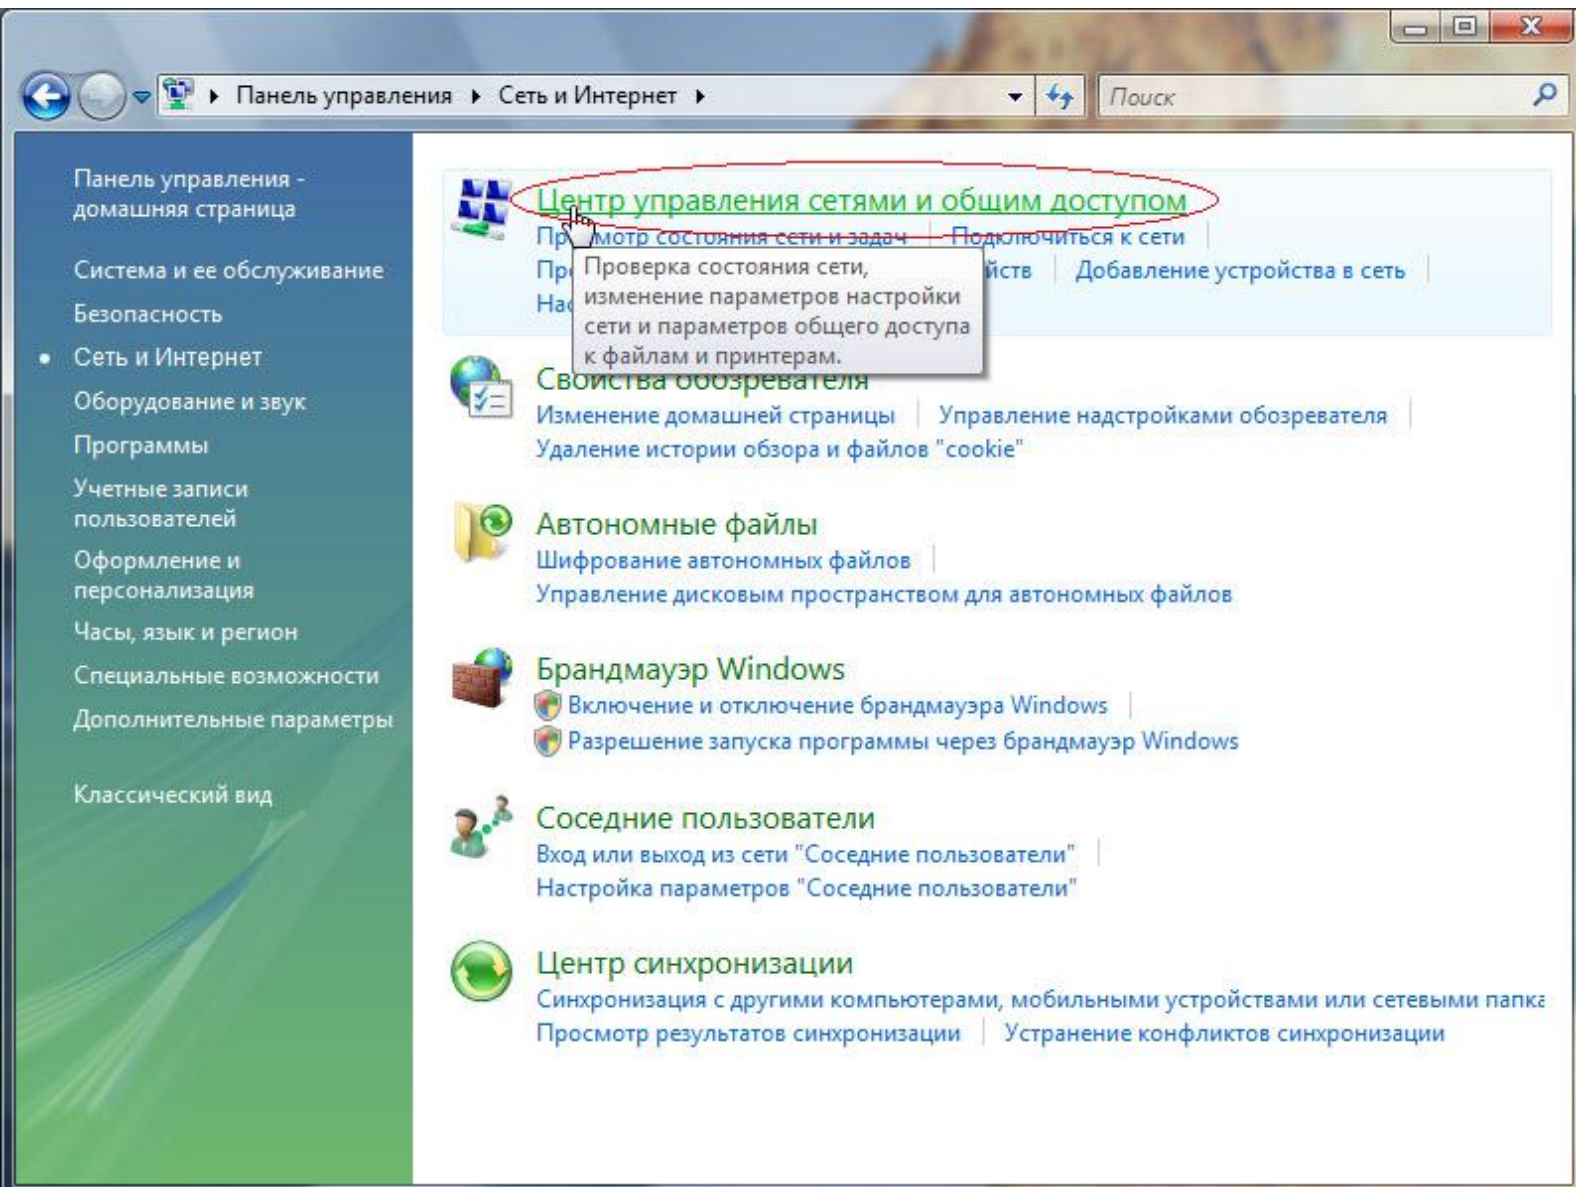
Панель управления ▸ Сеть и Интернет ▸

Поиск

Панель управления - домашняя страница

Система и ее обслуживание

Безопасность

Сеть и Интернет

Оборудование и звук

Программы

Учетные записи пользователей

Оформление и персонализация

Часы, язык и регион

Специальные возможности

Дополнительные параметры

Классический вид

Центр управления сетями и общим доступом

Пр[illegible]мотр состояния сети и задач | Подключиться к сети

Пр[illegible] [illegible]йств | Добавление устройства в сеть

На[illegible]

Проверка состояния сети, изменение параметров настройки сети и параметров общего доступа к файлам и принтерам.

Свойства обозревателя

Изменение домашней страницы | Управление надстройками обозревателя

Удаление истории обзора и файлов "cookie"

Автономные файлы

Шифрование автономных файлов

Управление дисковым пространством для автономных файлов

Брандмауэр Windows

Включение и отключение брандмауэра Windows

Разрешение запуска программы через брандмауэр Windows

Соседние пользователи

Вход или выход из сети "Соседние пользователи"

Настройка параметров "Соседние пользователи"

Центр синхронизации

Синхронизация с другими компьютерами, мобильными устройствами или сетевыми папка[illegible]

Просмотр результатов синхронизации | Устранение конфликтов синхронизации